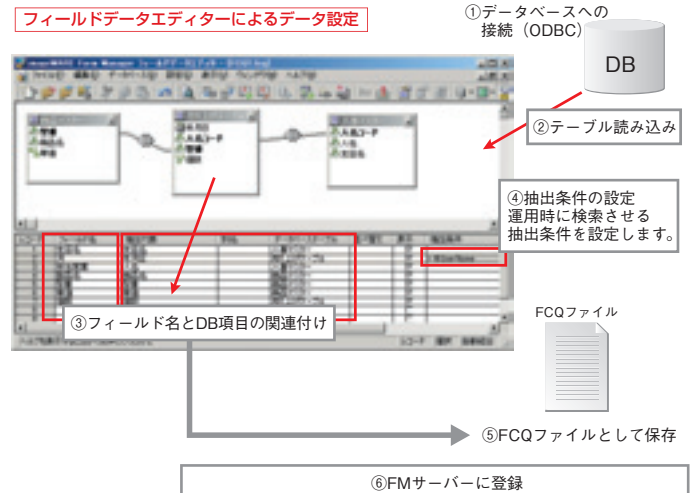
フィールドデータエディターによるデータ設定

①データベースへの接続（ODBC）

DB

②テーブル読み込み

④抽出条件の設定
運用時に検索させる
抽出条件を設定します。

③フィールド名とDB項目の関連付け

FCQファイル

⑤FCQファイルとして保存

⑥FMサーバーに登録